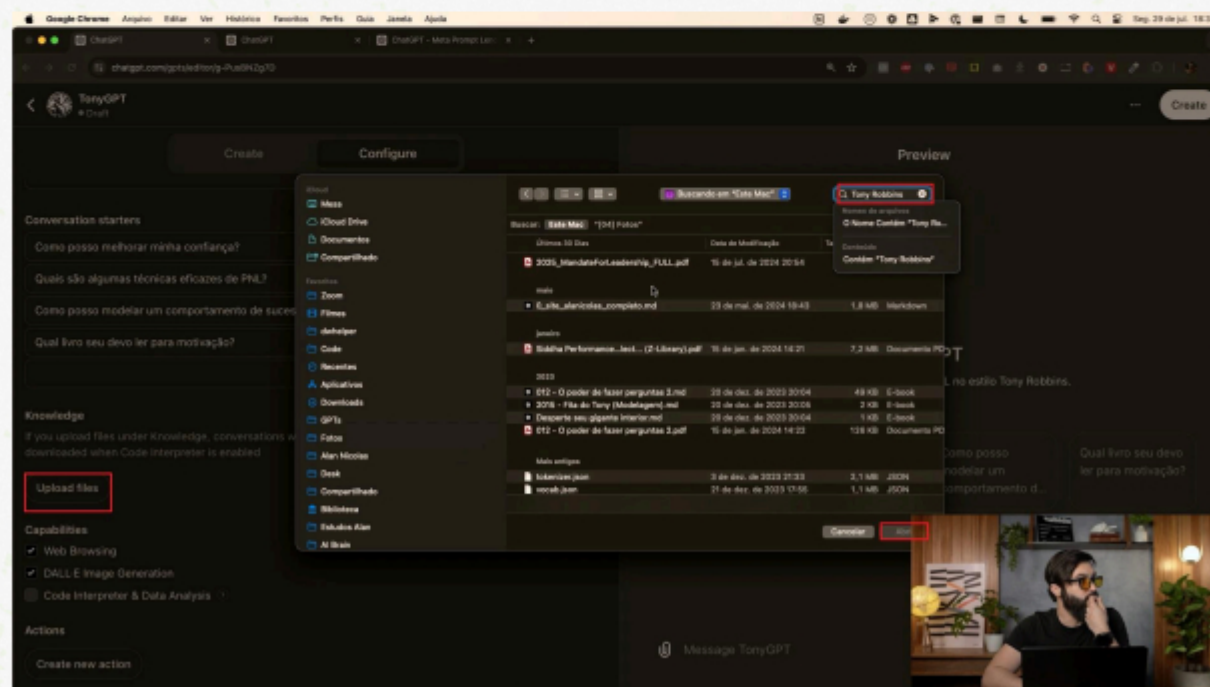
Google Chrome Arquivo Editar Ver Histórico Favoritos Perfis Guia Janela Ajuda

Seg. 29 de jul. 18:3

ChatGPT | ChatGPT | ChatGPT - Meta Prompt Lor

chatgpt.com/gpts/editor/g-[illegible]

TonyGPT
• Draft

Create

Create | Configure

Preview

Conversation starters

Como posso melhorar minha confiança?

Quais são algumas técnicas eficazes de PNL?

Como posso modelar um comportamento de suces

Qual livro seu devo ler para motivação?

Knowledge

If you upload files under Knowledge, conversations w downloaded when Code Interpreter is enabled

Upload files

Capabilities

Web Browsing

DALL·E Image Generation

Code Interpreter & Data Analysis

Actions

Create new action

iCloud
Mesa
iCloud Drive
Documentos
Compartilhado
Favoritos
Zoom
Filmes
dehelper
Code
Recentes
Aplicativos
Downloads
GPTs
Fotos
Alan Nicolas
Desk
Compartilhado
Biblioteca
Estudos Alan
AI Brain

Buscando em "Este Mac"

Tony Robbins

Nomes de arquivos
O Nome Contém "Tony Ro...
Conteúdo
Contém "Tony Robbins"

Buscar: Este Mac "[04] Fotos"

Últimos 30 Dias | Data de Modificação

2025_MandateForLeadership_FULL.pdf | 15 de jul. de 2024 20:54

maio
E_site_alanicolas_completo.md | 23 de mai. de 2024 18:43 | 1,8 MB | Markdown

janeiro
Biblia Performance...lexit... (Z-Library).pdf | 15 de jan. de 2024 14:21 | 7,2 MB | Documento PD

2023
012 - O poder de fazer perguntas 2.md | 28 de dez. de 2023 20:04 | 49 KB | E-book
2016 - Fila do Tony (Modelagem).md | 28 de dez. de 2023 20:05 | 2 KB | E-book
Desperte seu gigante interior.md | 28 de dez. de 2023 20:04 | 1 KB | E-book
012 - O poder de fazer perguntas 2.pdf | 15 de jan. de 2024 14:23 | 126 KB | Documento PD

Mais antigos
tokenizer.json | 3 de dez. de 2023 21:33 | 2,1 MB | JSON
vocab.json | 21 de dez. de 2023 17:56 | 1,1 MB | JSON

Cancelar | Abrir

PT
no estilo Tony Robbins.

Como posso modelar um comportamento d...

Qual livro seu devo ler para motivação?

Message TonyGPT